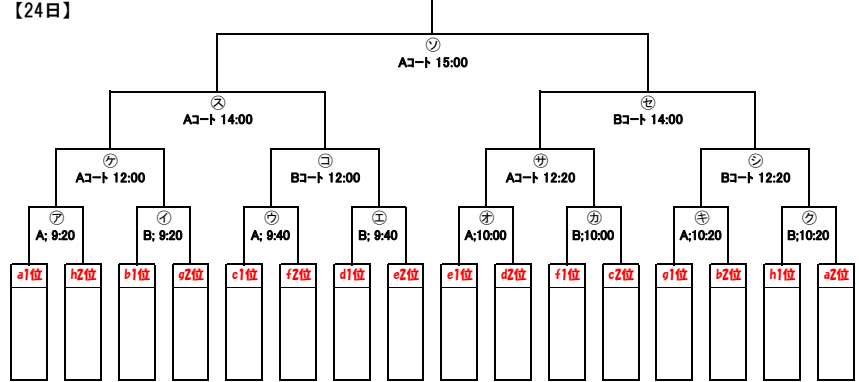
【24日】

ソ
Aコート 15:00

ス
Aコート 14:00

セ
Bコート 14:00

ケ
Aコート 12:00

コ
Bコート 12:00

サ
Aコート 12:20

シ
Bコート 12:20

ア
A; 9:20

イ
B; 9:20

ウ
A; 9:40

エ
B; 9:40

オ
A;10:00

カ
B;10:00

キ
A;10:20

ク
B;10:20

a1位
h2位
b1位
g2位
c1位
f2位
d1位
e2位
e1位
d2位
f1位
c2位
g1位
b2位
h1位
a2位